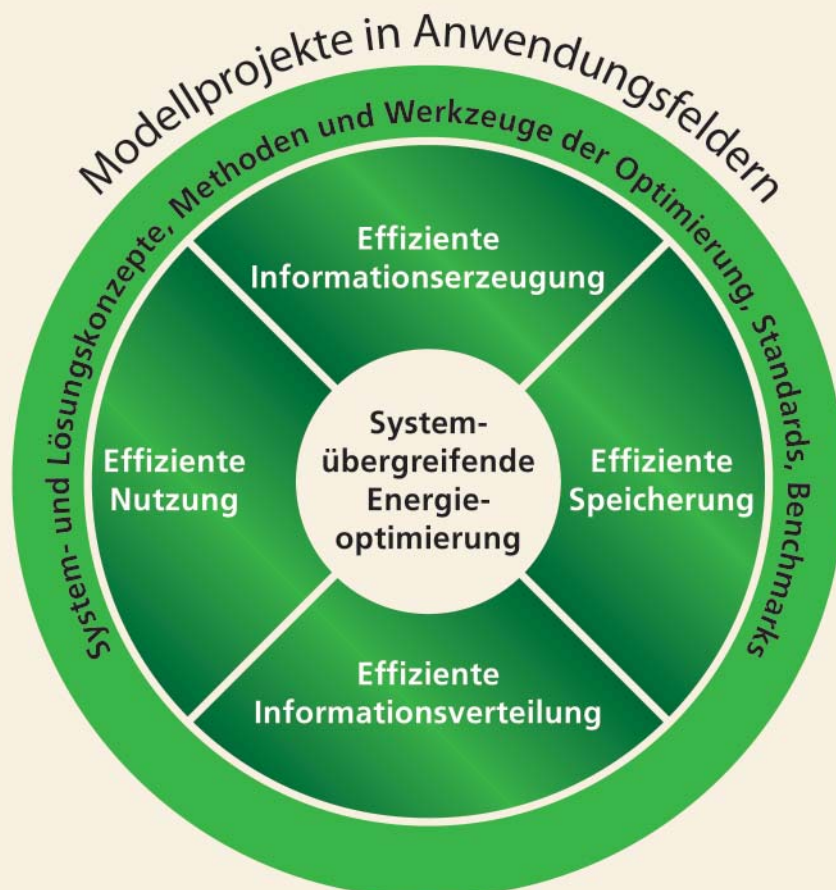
Modellprojekte in Anwendungsfeldern

System- und Lösungskonzepte, Methoden und Werkzeuge der Optimierung, Standards, Benchmarks

Effiziente Informationserzeugung

Effiziente Nutzung

System-übergreifende Energie-optimierung

Effiziente Speicherung

Effiziente Informationsverteilung